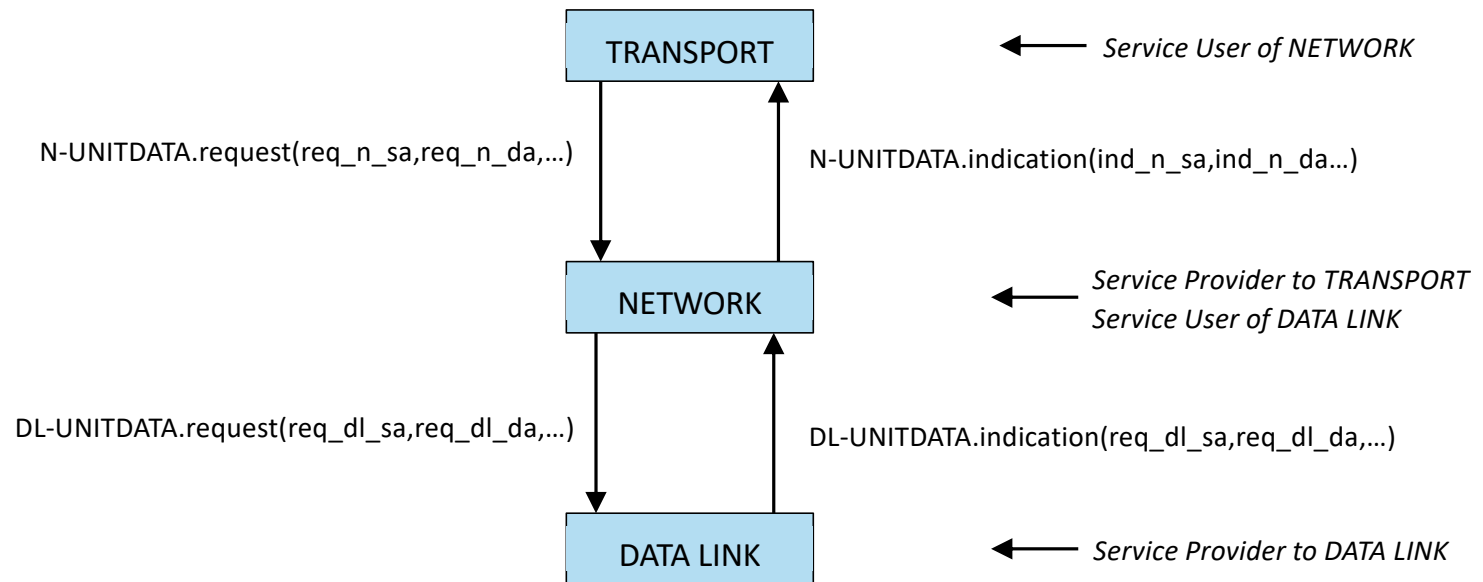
TRANSPORT

Service User of NETWORK

N-UNITDATA.request(req_n_sa,req_n_da,…)

N-UNITDATA.indication(ind_n_sa,ind_n_da…)

NETWORK

Service Provider to TRANSPORT
Service User of DATA LINK

DL-UNITDATA.request(req_dl_sa,req_dl_da,…)

DL-UNITDATA.indication(req_dl_sa,req_dl_da,…)

DATA LINK

Service Provider to DATA LINK